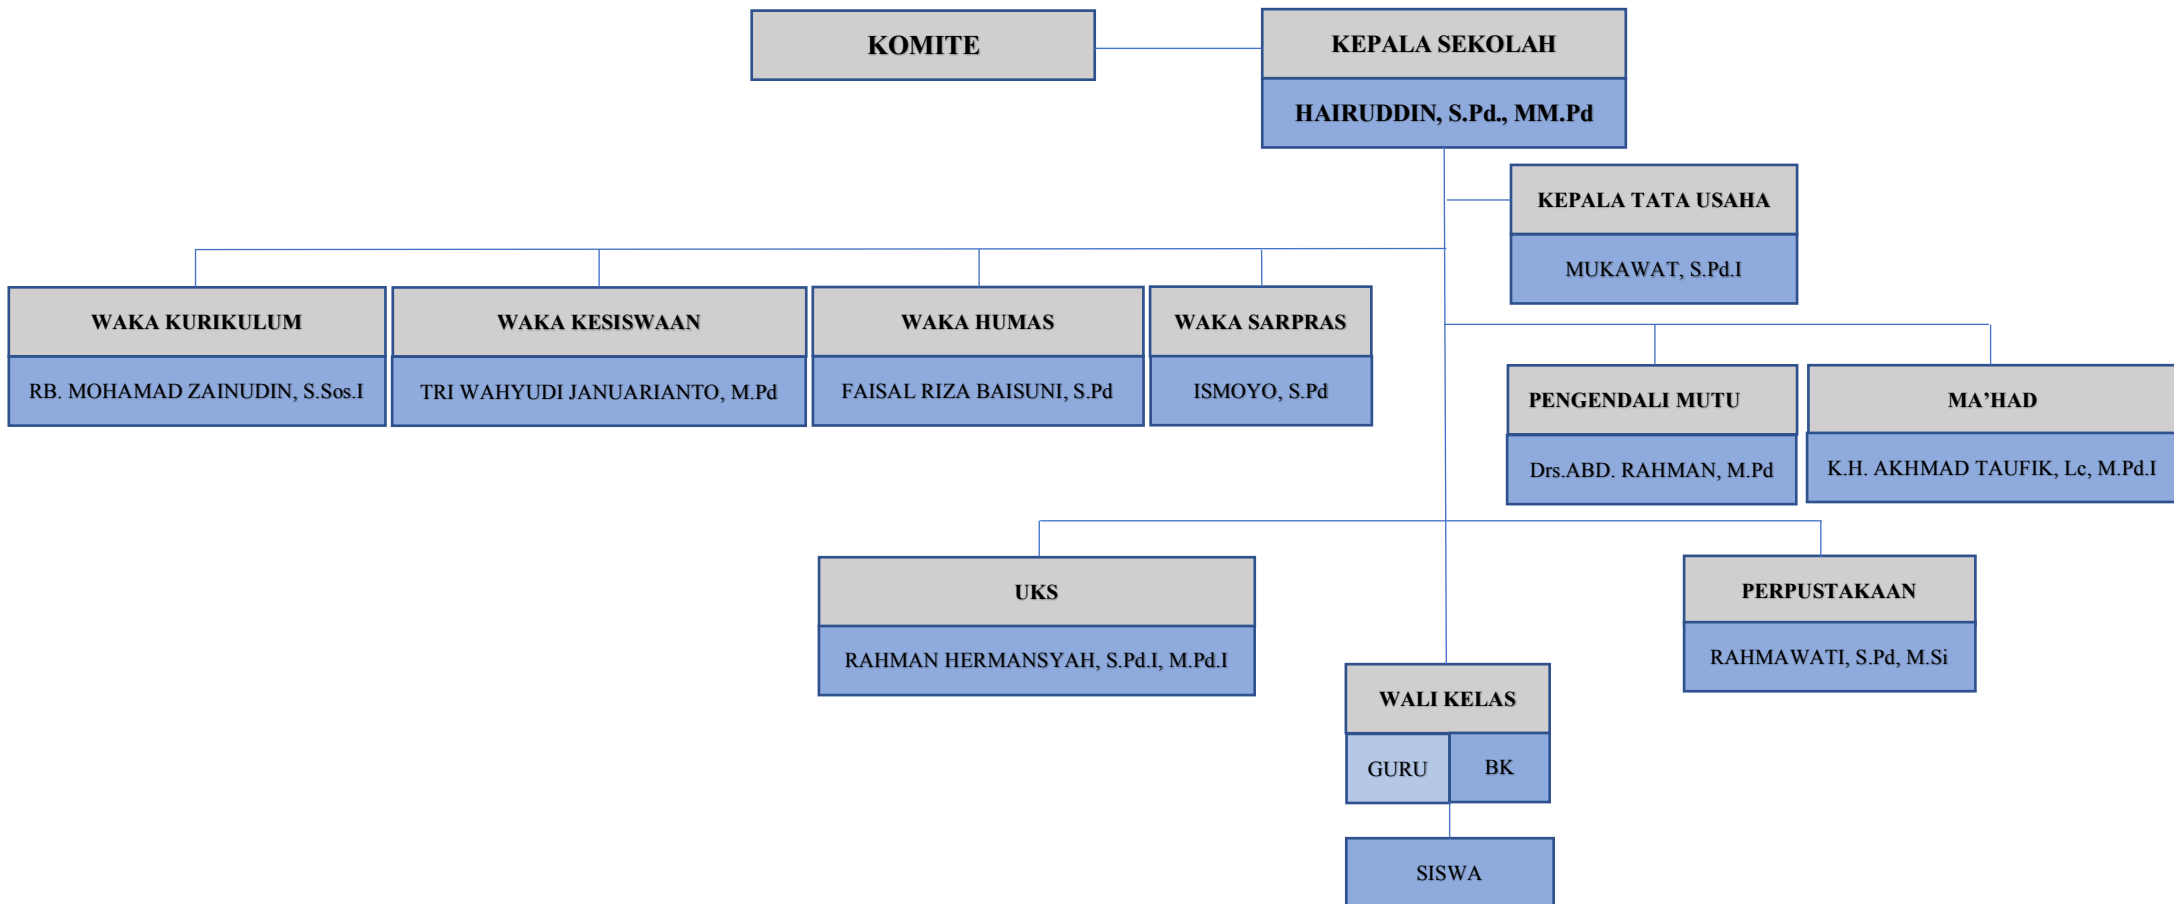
KOMITE

KEPALA SEKOLAH
HAIRUDDIN, S.Pd., MM.Pd

KEPALA TATA USAHA
MUKAWAT, S.Pd.I

WAKA KURIKULUM
RB. MOHAMAD ZAINUDIN, S.Sos.I

WAKA KESISWAAN
TRI WAHYUDI JANUARIANTO, M.Pd

WAKA HUMAS
FAISAL RIZA BAISUNI, S.Pd

WAKA SARPRAS
ISMOYO, S.Pd

PENGENDALI MUTU
Drs.ABD. RAHMAN, M.Pd

MA'HAD
K.H. AKHMAD TAUFIK, Lc, M.Pd.I

UKS
RAHMAN HERMANSYAH, S.Pd.I, M.Pd.I

PERPUSTAKAAN
RAHMAWATI, S.Pd, M.Si

WALI KELAS
GURU
BK

SISWA